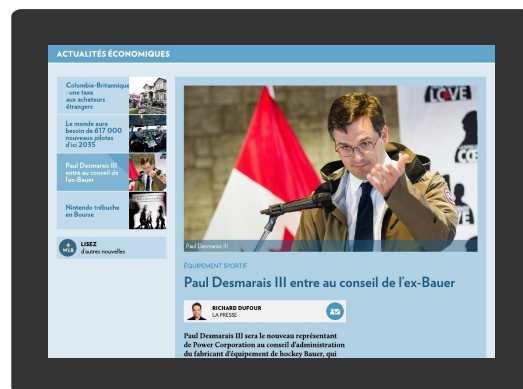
ACTUALITÉS ÉCONOMIQUES

Colombie-Britannique : une taxe aux acheteurs étrangers

Le monde aura besoin de 617 000 nouveaux pilotes d'ici 2035

Paul Desmarais III entre au conseil de l'ex-Bauer

Nintendo trébuche en Bourse

LISEZ d'autres nouvelles

Paul Desmarais III

ÉQUIPEMENT SPORTIF

Paul Desmarais III entre au conseil de l'ex-Bauer

RICHARD DUFOUR
LA PRESSE

Paul Desmarais III sera le nouveau représentant de Power Corporation au conseil d'administration du fabricant d'équipement de hockey Bauer, qui